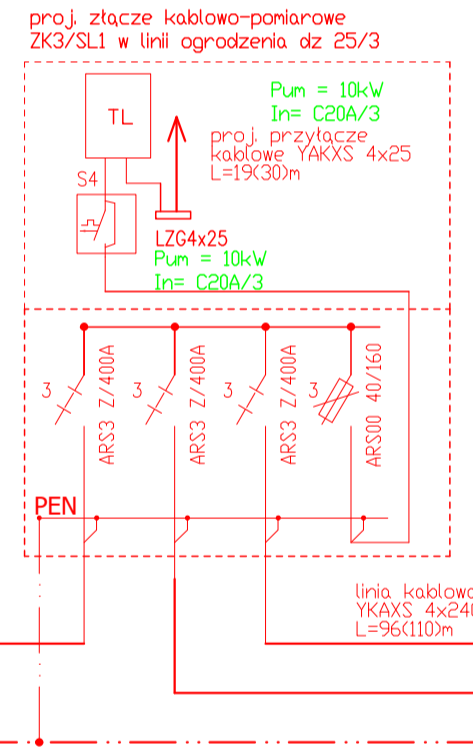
proj. złącze kablowo-pomiarowe
ZK3/SL1 w linii ogrodzenia dz 25/3

TL

Pum = 10kW
In= C20A/3

proj. przyłącze
kablowe YAKXS 4x25
L=19(30)m

S4

LZG4x25
Pum = 10kW
In= C20A/3

3
ARS3 Z/400A

3
ARS3 Z/400A

3
ARS3 Z/400A

ARS00 40/160

PEN

linia kablowa
YKAXS 4x240
L=96(110)m